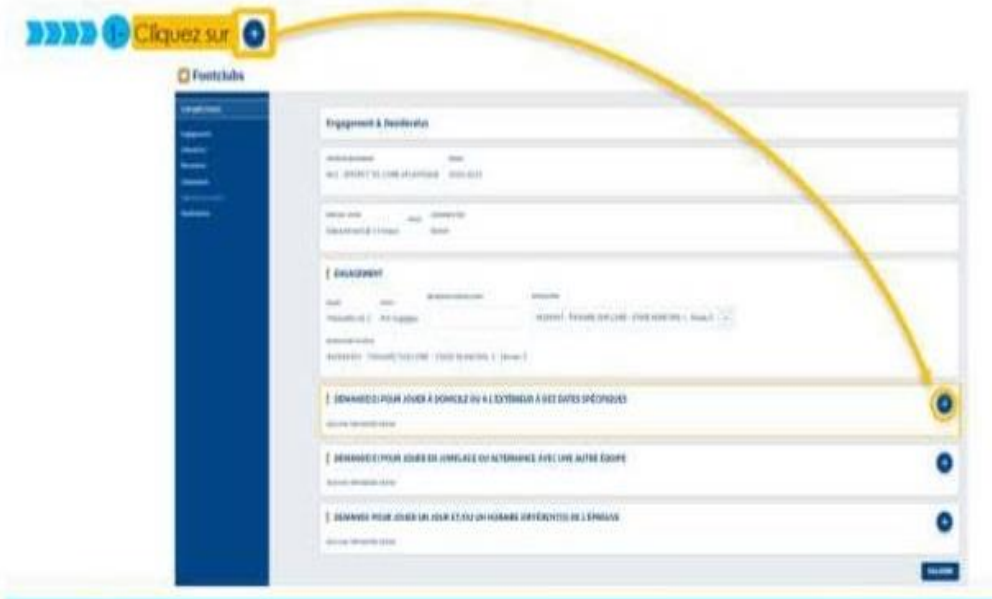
1 - Cliquez sur

Footclubs

Engagement & Desiderata

ENGAGEMENT

DEMANDE(S) POUR JOUER À DOMICILE OU À L'EXTÉRIEUR À DES DATES SPÉCIFIQUES

DEMANDE(S) POUR JOUER EN JUMELAGE OU ALTERNANCE AVEC UNE AUTRE ÉQUIPE

DEMANDE POUR JOUER UN JOUR ET/OU UN HORAIRE DIFFÉRENT(S) DE L'ÉPREUVE

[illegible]